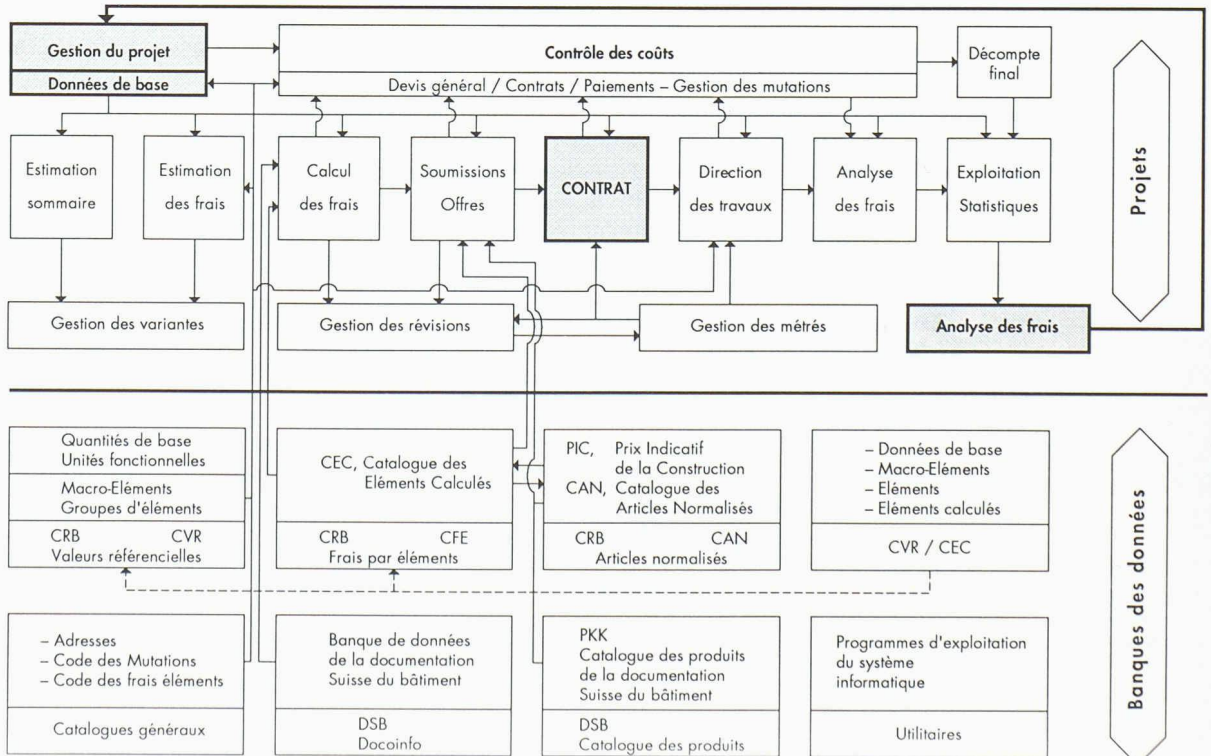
Gestion du projet

Données de base

Contrôle des coûts

Devis général / Contrats / Paiements – Gestion des mutations

Décompte final

Estimation sommaire

Estimation des frais

Calcul des frais

Soumissions Offres

CONTRAT

Direction travaux

Analyse des frais

Exploitation Statistiques

Projets

Gestion des variantes

Gestion des révisions

Gestion des métrés

Analyse des frais

Quantités de base
Unités fonctionnelles

Macro-Eléments
Groupes d'éléments

CRB CVR
Valeurs référencielles

CEC, Catalogue des Eléments Calculés

CRB CFE
Frais par éléments

PIC, Prix Indicatif de la Construction
CAN, Catalogue des Articles Normalisés

CRB CAN
Articles normalisés

– Données de base
– Macro-Eléments
– Eléments
– Eléments calculés

CVR / CEC

Banques des données

– Adresses
– Code des Mutations
– Code des frais éléments

Catalogues généraux

Banque de données de la documentation Suisse du bâtiment

DSB
Docoinfo

PKK
Catalogue des produits de la documentation Suisse du bâtiment

DSB
Catalogue des produits

Programmes d'exploitation du système informatique

Utilitaires